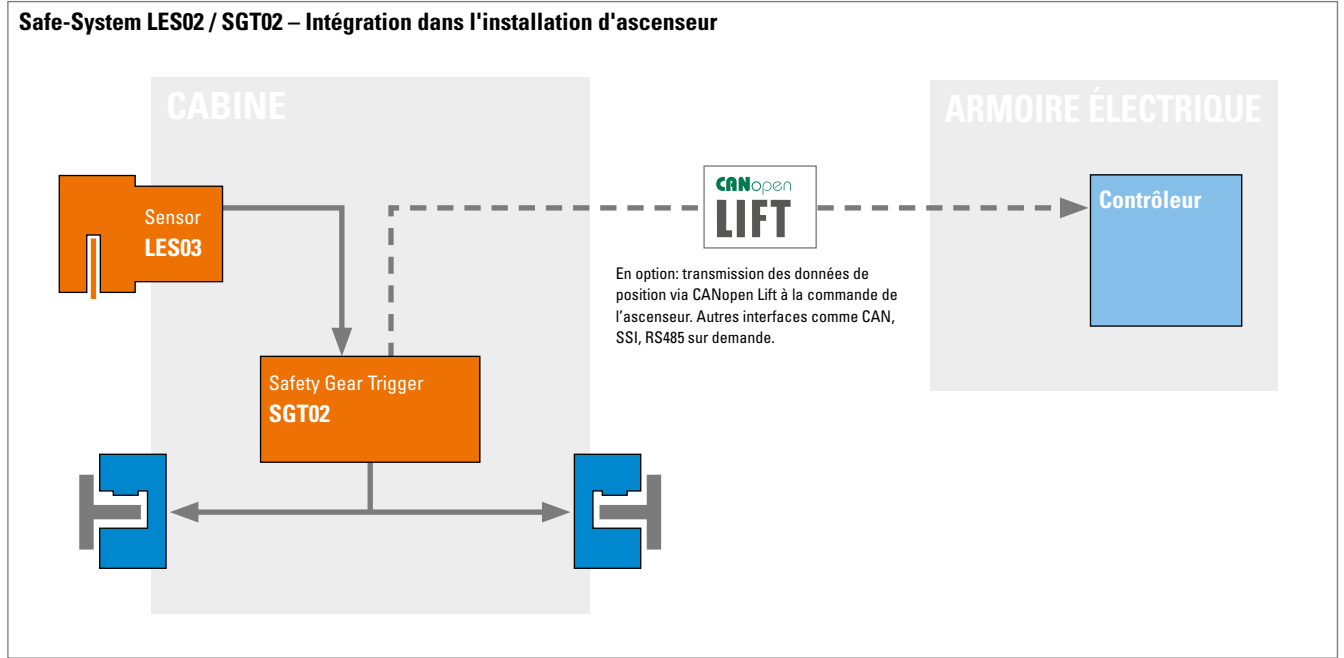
Safe-System LES02 / SGT02 – Intégration dans l'installation d'ascenseur

CABINE

ARMOIRE ÉLECTRIQUE

Sensor
LES03

CANopen
LIFT

Contrôleur

En option: transmission des données de position via CANopen Lift à la commande de l’ascenseur. Autres interfaces comme CAN, SSI, RS485 sur demande.

Safety Gear Trigger
SGT02